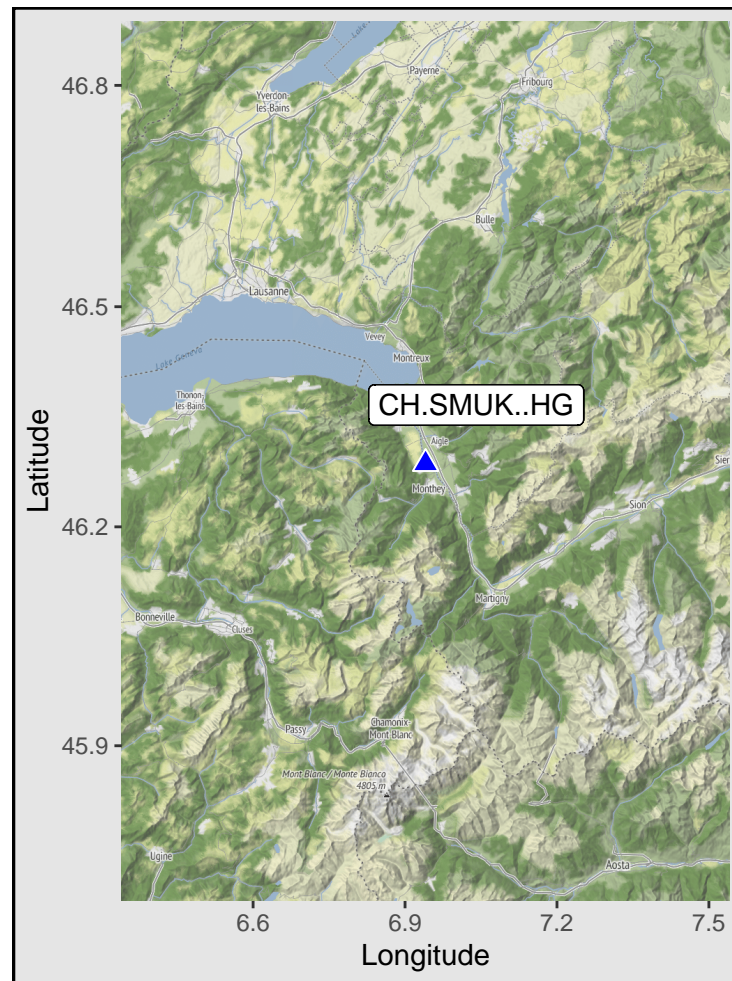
46.8
46.5
46.2
45.9
Latitude

Yverdon-les-Bains
Payerne
Fribourg
Bulle
Lausanne
Vevey
Montreux
Lac Léman
Thonon-les-Bains
CH.SMUK..HG
Aigle
Monthey
Sion
Sierre
Martigny
Bonneville
Cluses
Passy
Chamonix-Mont Blanc
Mont Blanc / Monte Bianco
4805 m
Ugine
Aosta

6.6
6.9
7.2
7.5
Longitude